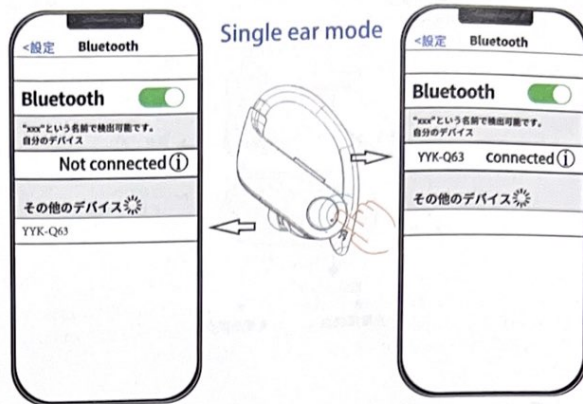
Single ear mode

<設定 Bluetooth

Bluetooth

"xxx"という名前で検出可能です。
自分のデバイス

Not connected ⓘ

その他のデバイス

YYK-Q63

<設定 Bluetooth

Bluetooth

"xxx"という名前で検出可能です。
自分のデバイス

YYK-Q63 connected ⓘ

その他のデバイス